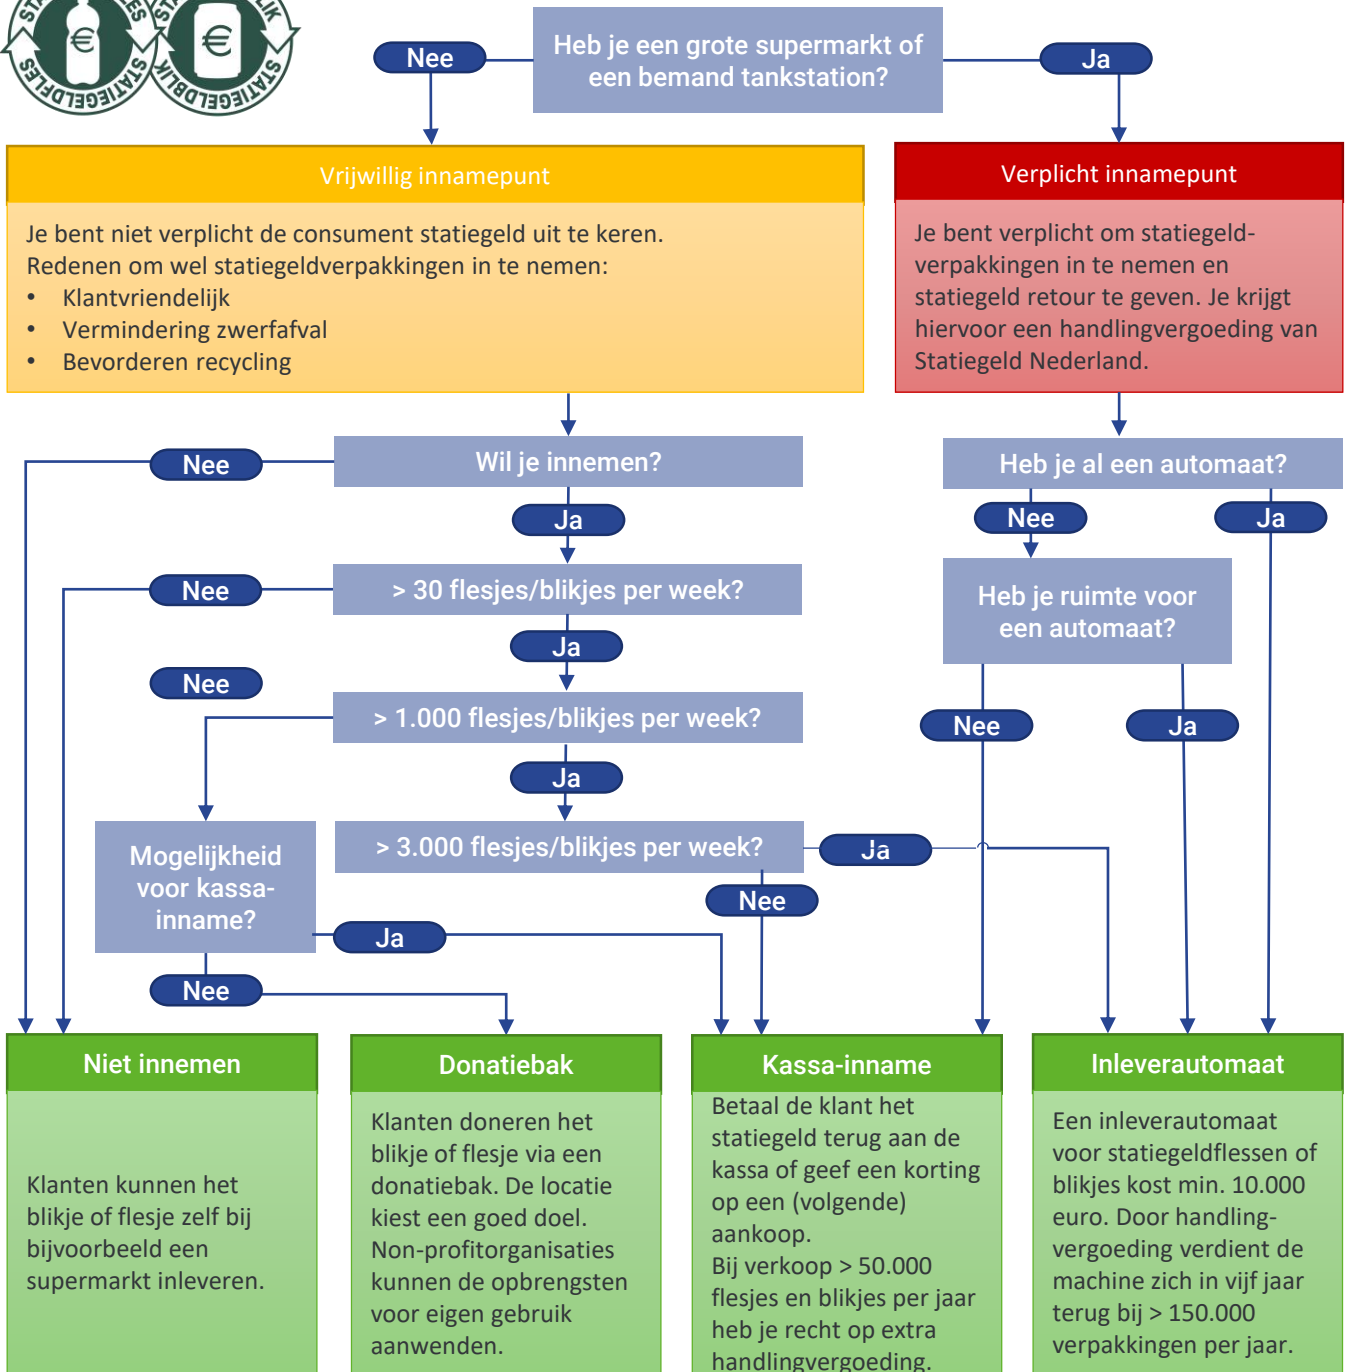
Heb je een grote supermarkt of een bemand tankstation?

Nee

Ja

Vrijwillig innamepunt

Je bent niet verplicht de consument statiegeld uit te keren.
Redenen om wel statiegeldverpakkingen in te nemen:
• Klantvriendelijk
• Vermindering zwerfafval
• Bevorderen recycling

Verplicht innamepunt

Je bent verplicht om statiegeldverpakkingen in te nemen en statiegeld retour te geven. Je krijgt hiervoor een handlingvergoeding van Statiegeld Nederland.

Wil je innemen?

Nee

Ja

> 30 flesjes/blikjes per week?

Nee

Ja

Nee

> 1.000 flesjes/blikjes per week?

Ja

> 3.000 flesjes/blikjes per week?

Ja

Nee

Mogelijkheid voor kassa-inname?

Ja

Nee

Heb je al een automaat?

Nee

Ja

Heb je ruimte voor een automaat?

Nee

Ja

Niet innemen

Klanten kunnen het blikje of flesje zelf bij bijvoorbeeld een supermarkt inleveren.

Donatiebak

Klanten doneren het blikje of flesje via een donatiebak. De locatie kiest een goed doel. Non-profitorganisaties kunnen de opbrengsten voor eigen gebruik aanwenden.

Kassa-inname

Betaal de klant het statiegeld terug aan de kassa of geef een korting op een (volgende) aankoop.
Bij verkoop > 50.000 flesjes en blikjes per jaar heb je recht op extra handlingvergoeding.

Inleverautomaat

Een inleverautomaat voor statiegeldflessen of blikjes kost min. 10.000 euro. Door handlingvergoeding verdient de machine zich in vijf jaar terug bij > 150.000 verpakkingen per jaar.